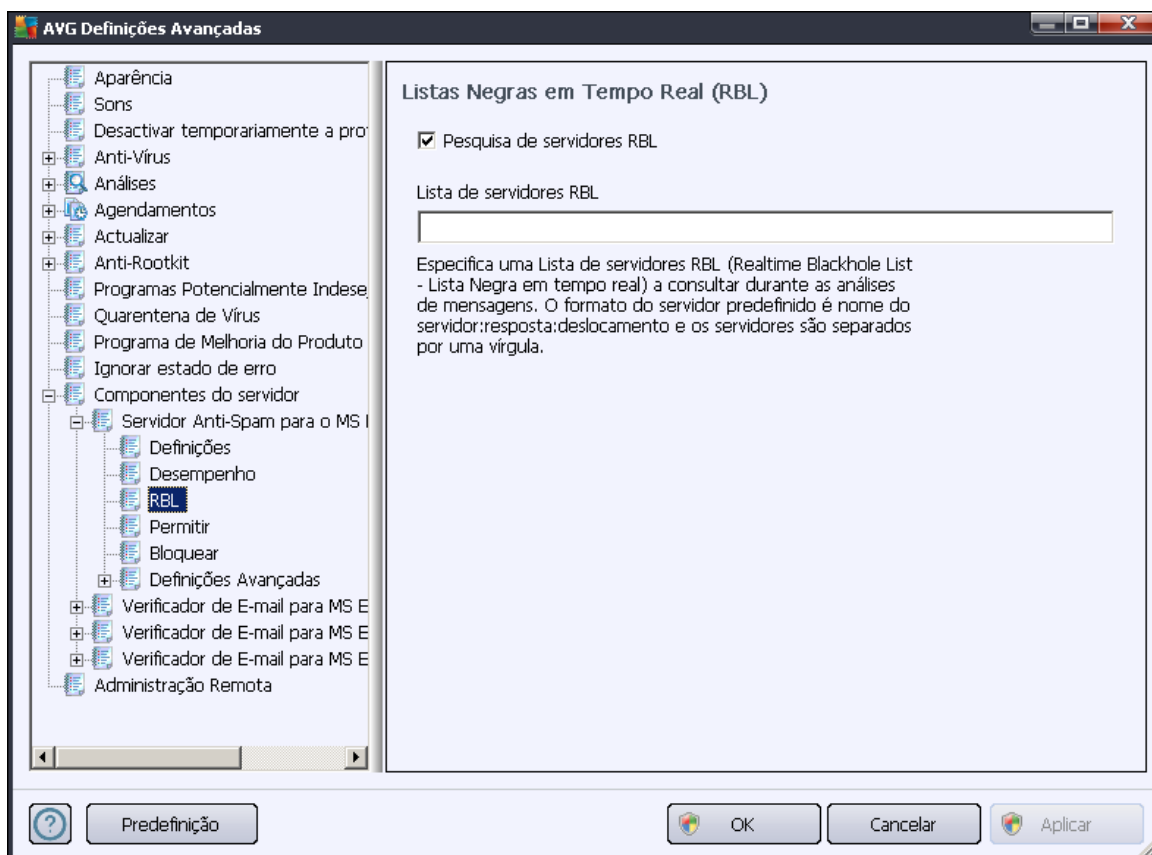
AVG Definições Avançadas

Aparência
Sons
Desactivar temporariamente a pro
Anti-Vírus
Análises
Agendamentos
Actualizar
Anti-Rootkit
Programas Potencialmente Indese
Quarentena de Vírus
Programa de Melhoria do Produto
Ignorar estado de erro
Componentes do servidor
Servidor Anti-Spam para o MS
Definições
Desempenho
RBL
Permitir
Bloquear
Definições Avançadas
Verificador de E-mail para MS E
Verificador de E-mail para MS E
Verificador de E-mail para MS E
Administração Remota

Listas Negras em Tempo Real (RBL)

☑ Pesquisa de servidores RBL

Lista de servidores RBL

Especifica uma Lista de servidores RBL (Realtime Blackhole List - Lista Negra em tempo real) a consultar durante as análises de mensagens. O formato do servidor predefinido é nome do servidor:resposta:deslocamento e os servidores são separados por uma vírgula.

Predefinição
OK
Cancelar
Aplicar